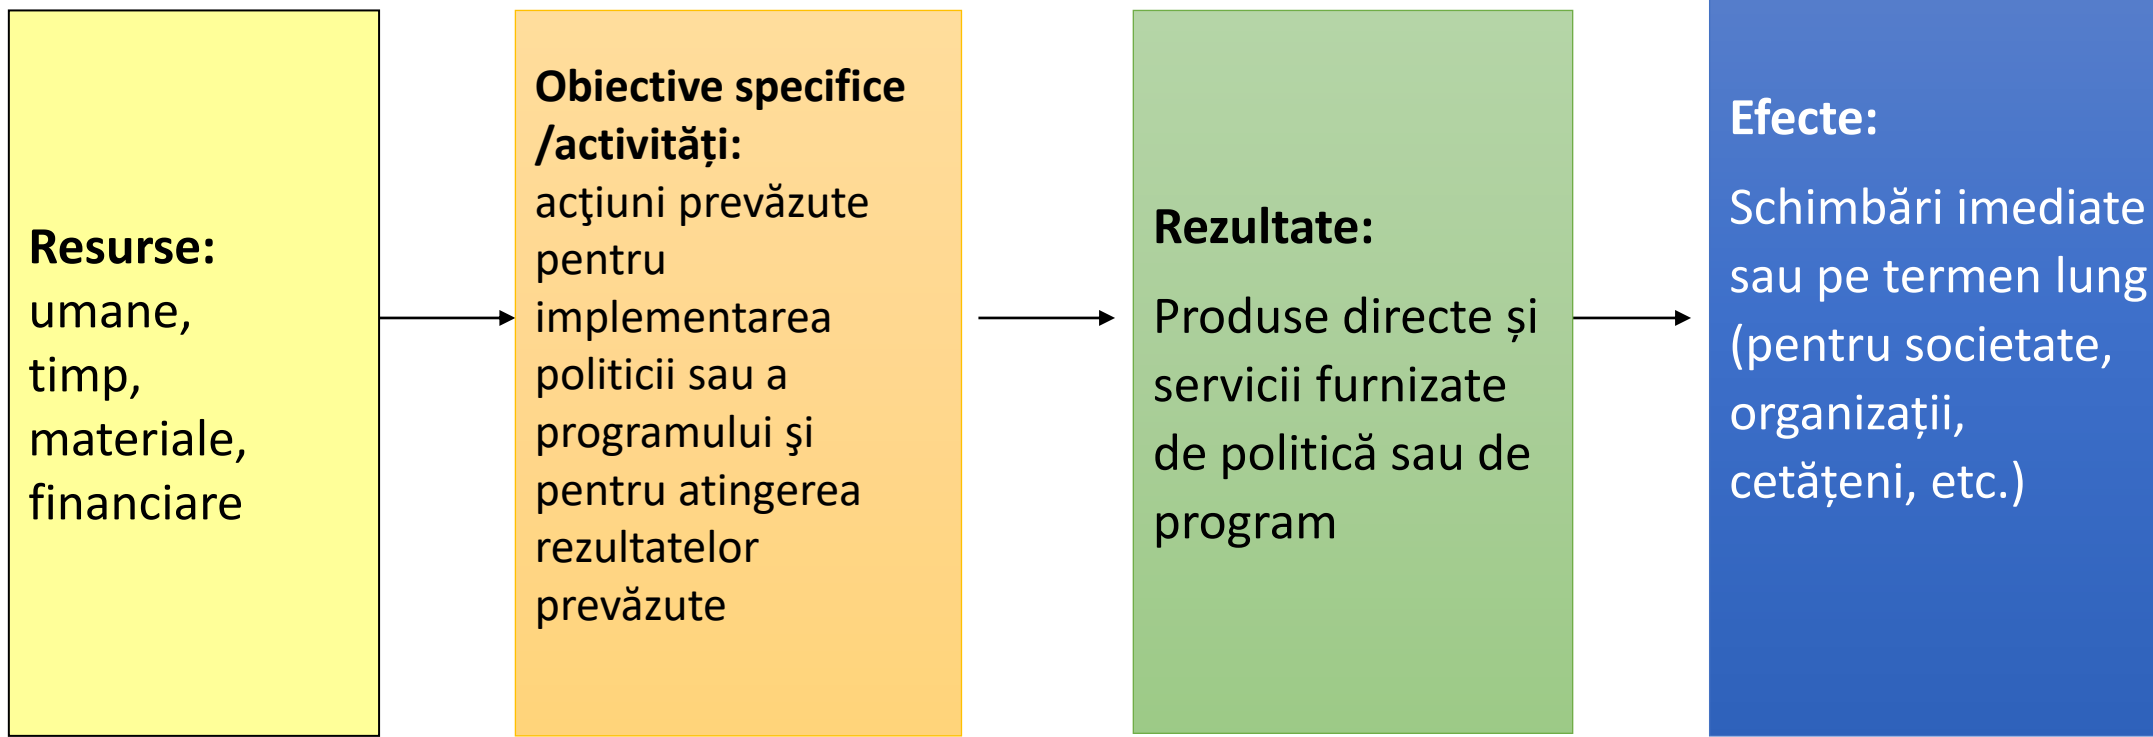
Resurse:
umane, timp, materiale, financiare

Obiective specifice /activități:
acţiuni prevăzute pentru implementarea politicii sau a programului şi pentru atingerea rezultatelor prevăzute

Rezultate:
Produse directe și servicii furnizate de politică sau de program

Efecte:
Schimbări imediate sau pe termen lung (pentru societate, organizații, cetățeni, etc.)